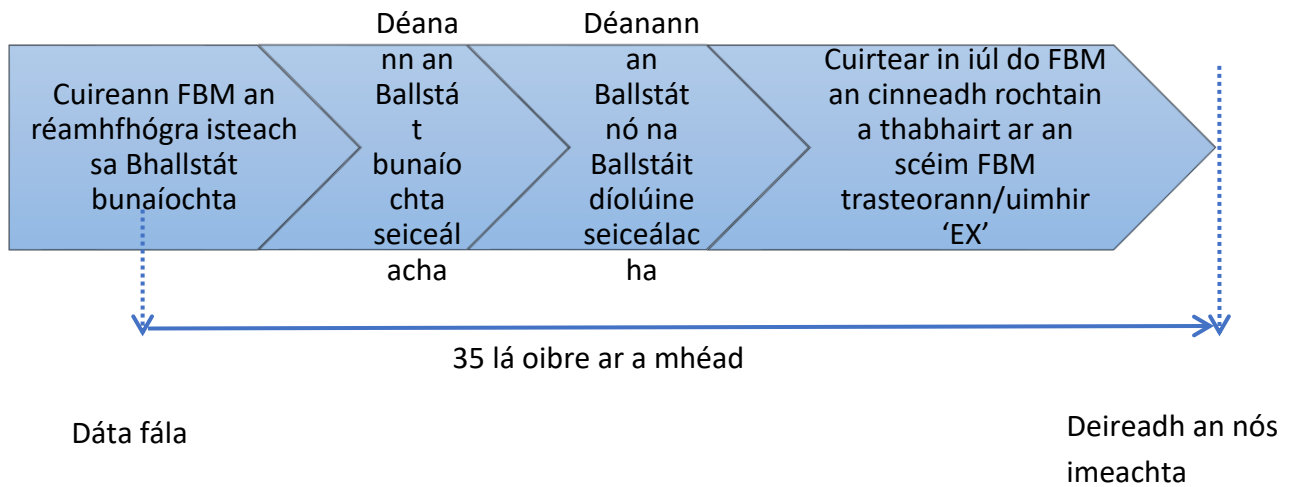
Cuireann FBM an réamhfhógra isteach sa Bhallstát bunaíochta

Déanann an Ballstát bunaíochta seiceálacha

Déanann an Ballstát nó na Ballstáit díolúine seiceálacha

Cuirtear in iúl do FBM an cinneadh rochtain a thabhairt ar an scéim FBM trasteorann/uimhir 'EX'

35 lá oibre ar a mhéad

Dáta fála

Deireadh an nós imeachta